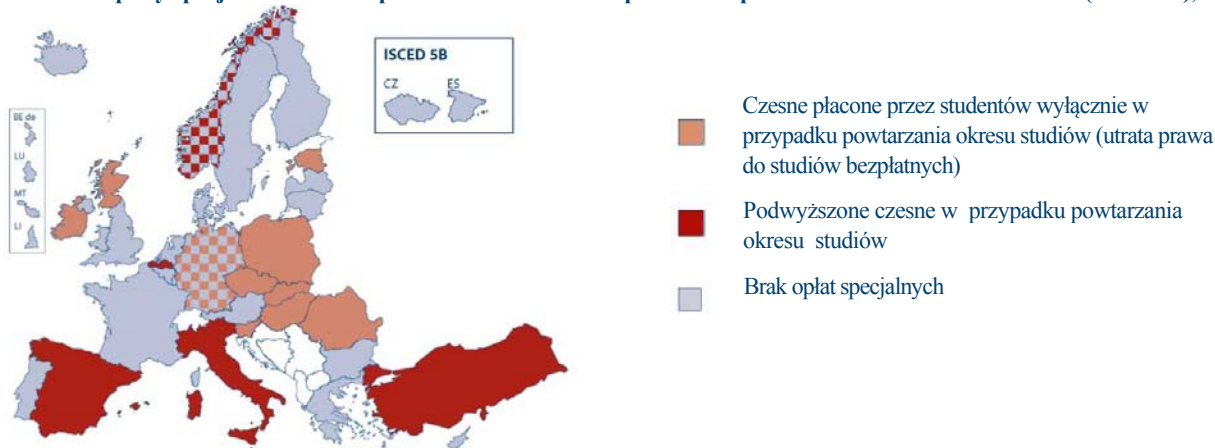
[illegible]

ISCED 5B

CZ

ES

BE de

LU

MT

LI

Czesne płacone przez studentów wyłącznie w przypadku powtarzania okresu studiów (utrata prawa do studiów bezpłatnych)

Podwyższone czesne w przypadku powtarzania okresu studiów

Brak opłat specjalnych